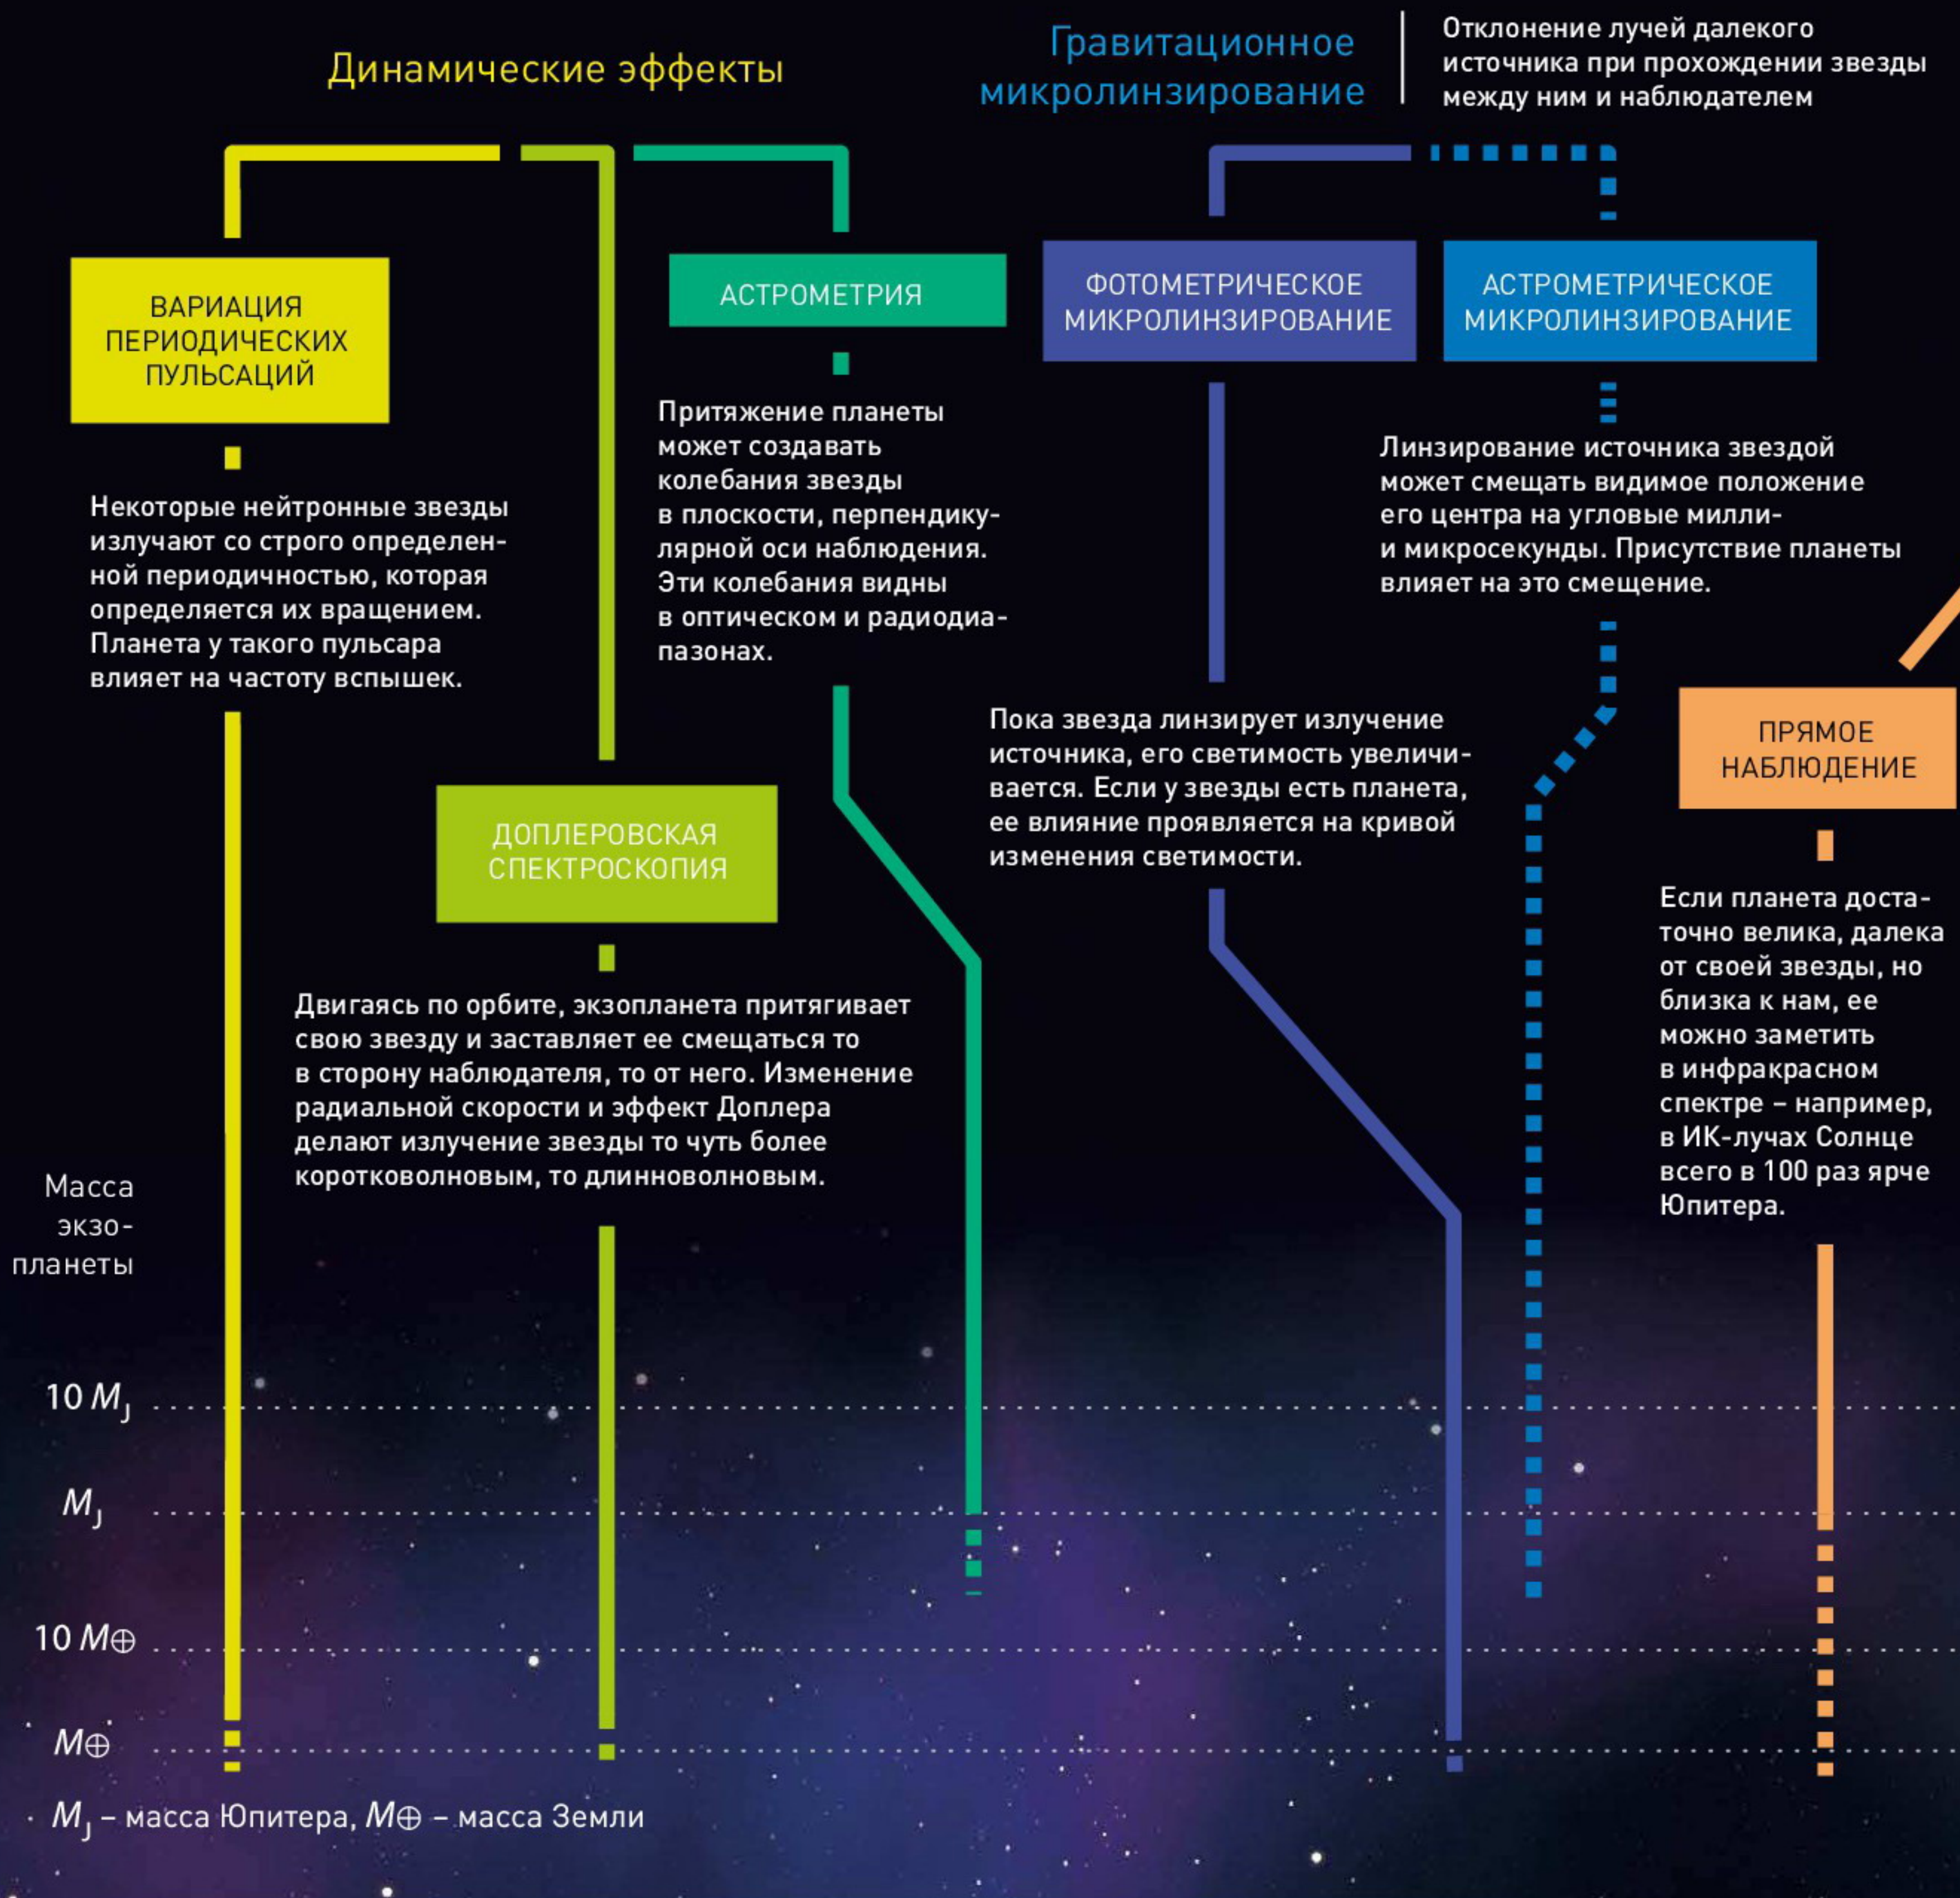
Динамические эффекты

Гравитационное микролинзирование

Отклонение лучей далекого источника при прохождении звезды между ним и наблюдателем

ВАРИАЦИЯ ПЕРИОДИЧЕСКИХ ПУЛЬСАЦИЙ

Некоторые нейтронные звезды излучают со строго определенной периодичностью, которая определяется их вращением. Планета у такого пульсара влияет на частоту вспышек.

АСТРОМЕТРИЯ

Притяжение планеты может создавать колебания звезды в плоскости, перпендикулярной оси наблюдения. Эти колебания видны в оптическом и радиодиапазонах.

ДОПЛЕРОВСКАЯ СПЕКТРОСКОПИЯ

Двигаясь по орбите, экзопланета притягивает свою звезду и заставляет ее смещаться то в сторону наблюдателя, то от него. Изменение радиальной скорости и эффект Доплера делают излучение звезды то чуть более коротковолновым, то длинноволновым.

ФОТОМЕТРИЧЕСКОЕ МИКРОЛИНЗИРОВАНИЕ

Пока звезда линзирует излучение источника, его светимость увеличивается. Если у звезды есть планета, ее влияние проявляется на кривой изменения светимости.

АСТРОМЕТРИЧЕСКОЕ МИКРОЛИНЗИРОВАНИЕ

Линзирование источника звездой может смещать видимое положение его центра на угловые милли- и микросекунды. Присутствие планеты влияет на это смещение.

ПРЯМОЕ НАБЛЮДЕНИЕ

Если планета достаточно велика, далека от своей звезды, но близка к нам, ее можно заметить в инфракрасном спектре – например, в ИК-лучах Солнце всего в 100 раз ярче Юпитера.

Масса экзопланеты

$10\,M_J$

$M_J$

$10\,M_\oplus$

$M_\oplus$

$M_J$ – масса Юпитера, $M_\oplus$ – масса Земли